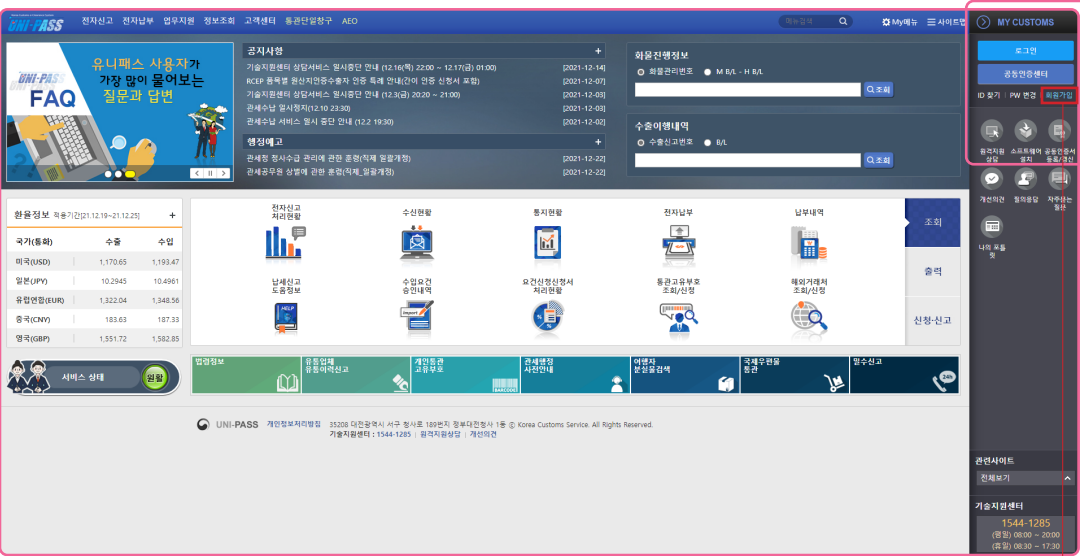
UNI-PASS 전자신고 전자납부 업무지원 정보조회 고객센터 통관단일창구 AEO
메뉴검색
My메뉴 사이트맵

MY CUSTOMS
로그인
공동인증센터
ID 찾기 | PW 변경 | 회원가입
원격지원상담 소프트웨어설치 공동인증서등록/갱신
개선의견 질의응답 자주하는질문
나의 포틀릿

UNI-PASS
FAQ
유니패스 사용자가 가장 많이 물어보는 질문과 답변

공지사항 +
기술지원센터 상담서비스 일시중단 안내 (12.16(목) 22:00 ~ 12.17(금) 01:00) [2021-12-14]
RCEP 품목별 원산지인증수출자 인증 특례 안내(간이 인증 신청서 포함) [2021-12-07]
기술지원센터 상담서비스 일시중단 안내 (12.3(금) 20:20 ~ 21:00) [2021-12-03]
관세수납 일시정지(12.10 23:30) [2021-12-03]
관세수납 서비스 일시 중단 안내 (12.2 19:30) [2021-12-02]

행정예고 +
관세청 청사수급 관리에 관한 훈령(직제 일괄개정) [2021-12-22]
관세공무원 상벌에 관한 훈령(직제_일괄개정) [2021-12-22]

화물진행정보
화물관리번호 M B/L - H B/L
조회

수출이행내역
수출신고번호 B/L
조회

환율정보 적용기간[21.12.19~21.12.25] +
| 국가(통화) | 수출 | 수입 |
|---|---|---|
| 미국(USD) | 1,170.65 | 1,193.47 |
| 일본(JPY) | 10.2945 | 10.4961 |
| 유럽연합(EUR) | 1,322.04 | 1,348.56 |
| 중국(CNY) | 183.63 | 187.33 |
| 영국(GBP) | 1,551.72 | 1,582.85 |

전자신고 처리현황
수신현황
통지현황
전자납부
납부내역
납세신고 도움정보
수입요건 승인내역
요건신청신청서 처리현황
통관고유부호 조회/신청
해외거래처 조회/신청
조회
출력
신청·신고

서비스 상태 원활

법령정보
유통업체 유통이력신고
개인통관 고유부호
관세행정 사전안내
여행자 분실물검색
국제우편물 통관
밀수신고

관련사이트
전체보기

기술지원센터
1544-1285
(평일) 08:00 ~ 20:00
(휴일) 08:30 ~ 17:30

UNI-PASS 개인정보처리방침 35208 대전광역시 서구 청사로 189번지 정부대전청사 1동 ⓒ Korea Customs Service. All Rights Reserved.
기술지원센터 : 1544-1285 | 원격지원상담 | 개선의견